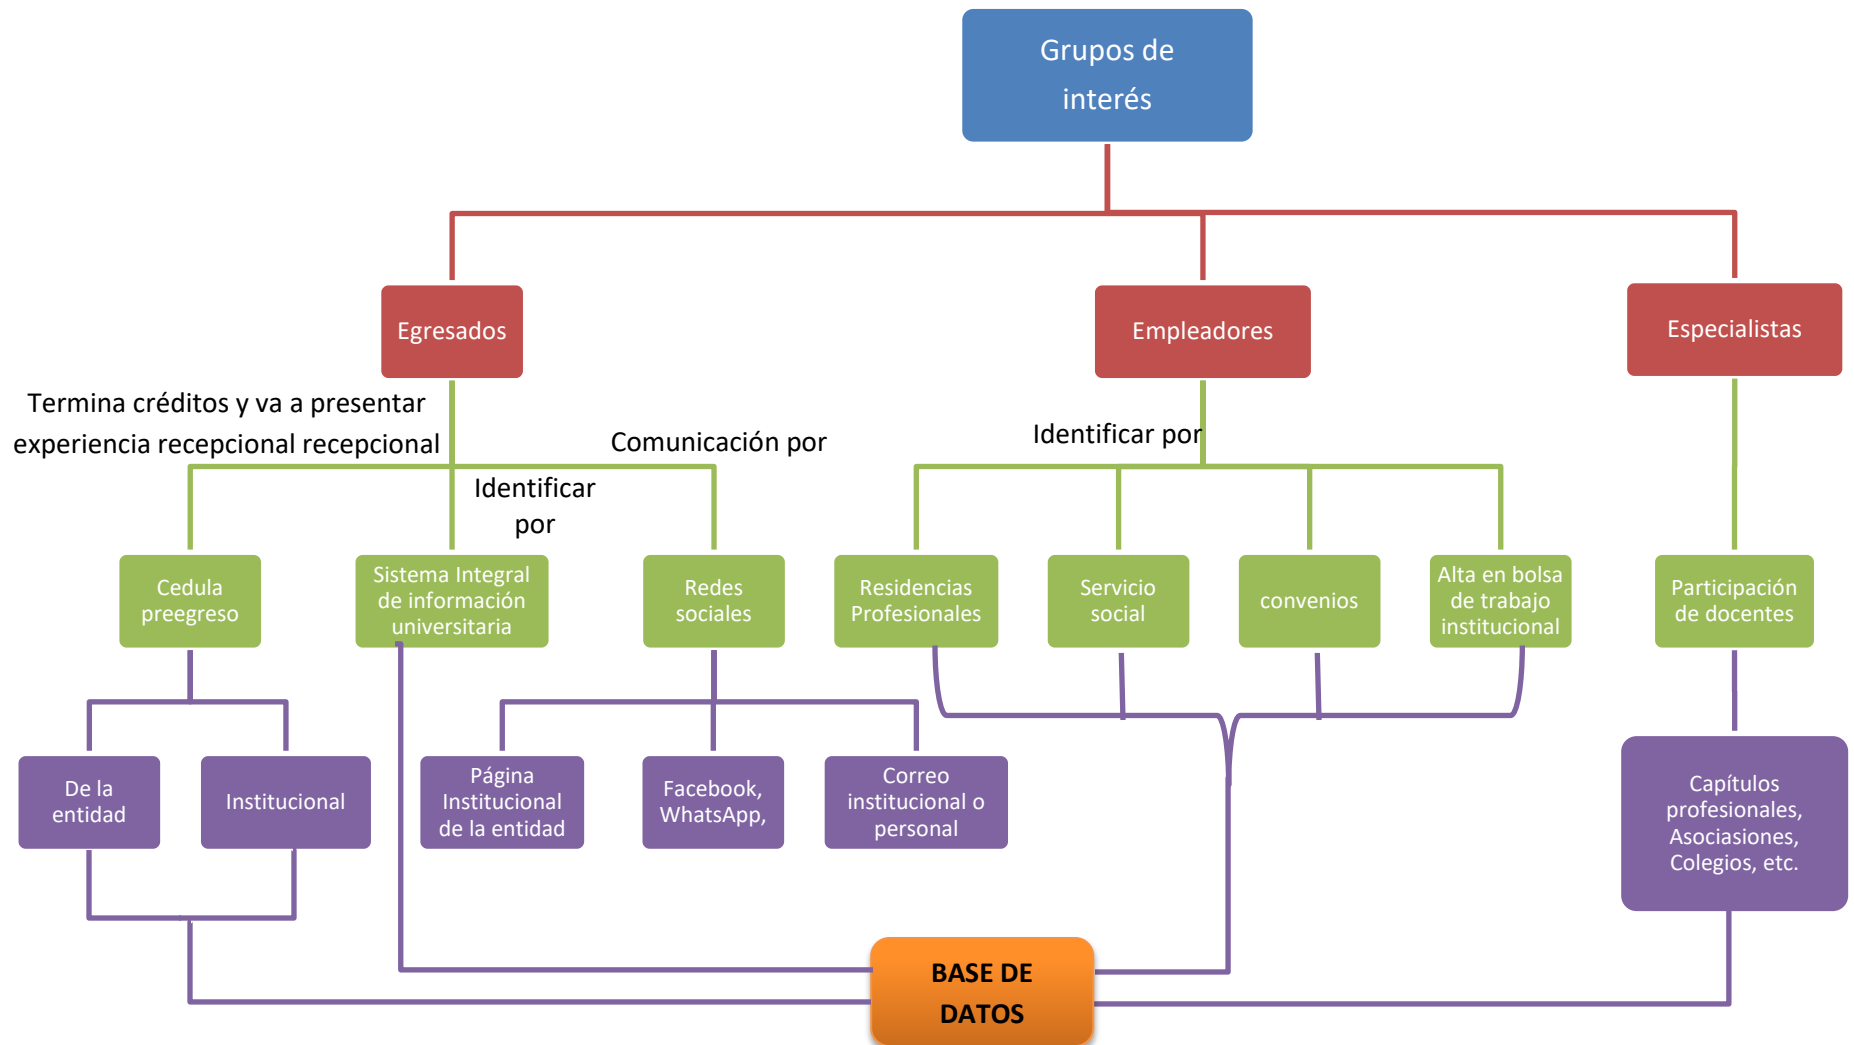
Grupos de interés

Egresados

Empleadores

Especialistas

Termina créditos y va a presentar experiencia recepcional recepcional

Comunicación por

Identificar por

Identificar por

Cedula preegreso

Sistema Integral de información universitaria

Redes sociales

Residencias Profesionales

Servicio social

convenios

Alta en bolsa de trabajo institucional

Participación de docentes

De la entidad

Institucional

Página Institucional de la entidad

Facebook, WhatsApp,

Correo institucional o personal

Capítulos profesionales, Asociasiones, Colegios, etc.

BASE DE DATOS